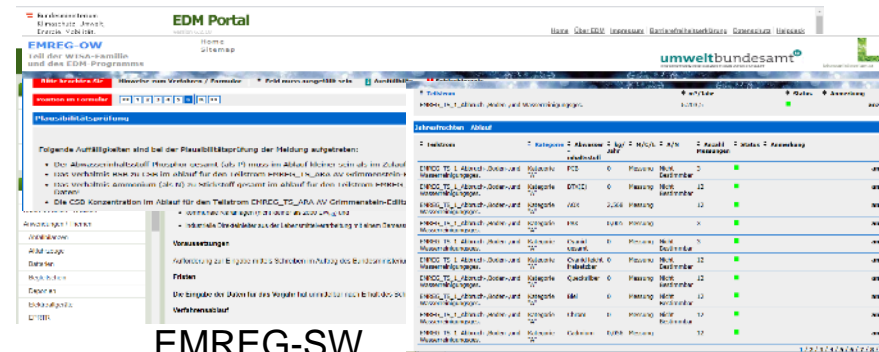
EDM Portal

Home Über EDM Impressum Barrierefreiheitserklärung Datenschutz Hinweise

EMREG-OW
Teil der WIBA-Familie
und des EDM Programms

Home
Sitemap

umweltbundesamt

Plausibilitätsprüfung

Folgende Auffälligkeiten sind bei der Plausibilitätsprüfung der Meldung aufgetreten:

Voraussetzungen

Fristen

Verfahrensablauf

Jahresfrachten Ablauf

| Teilstrom | Kategorie | Abwasserinhaltsstoff | kg/Jahr | M/G/S | A/N | Anzahl Messungen | Status | Anmerkung |
|---|---|---|---|---|---|---|---|---|
| EMREG_TS_1_Abwasserbehandlungsanlage | Kategorie "A" | TOC | 0 | Messung | Nicht bestimmbar | 3 | | |
| EMREG_TS_1_Abwasserbehandlungsanlage | Kategorie "A" | BTX | 0 | Messung | Nicht bestimmbar | 12 | | |
| EMREG_TS_1_Abwasserbehandlungsanlage | Kategorie "A" | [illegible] | 2,368 | Messung | | 12 | | |
| EMREG_TS_1_Abwasserbehandlungsanlage | Kategorie "A" | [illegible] | 0,050 | Messung | | 12 | | |
| EMREG_TS_1_Abwasserbehandlungsanlage | Kategorie "A" | Chrom | 0 | Messung | Nicht bestimmbar | 3 | | |
| EMREG_TS_1_Abwasserbehandlungsanlage | Kategorie "A" | Quecksilber | 0 | Messung | Nicht bestimmbar | 12 | | |
| EMREG_TS_1_Abwasserbehandlungsanlage | Kategorie "A" | Quecksilber | 0 | Messung | Nicht bestimmbar | 12 | | |
| EMREG_TS_1_Abwasserbehandlungsanlage | Kategorie "A" | Blei | 0 | Messung | Nicht bestimmbar | 12 | | |
| EMREG_TS_1_Abwasserbehandlungsanlage | Kategorie "A" | Chlorid | 0 | Messung | Nicht bestimmbar | 12 | | |
| EMREG_TS_1_Abwasserbehandlungsanlage | Kategorie "A" | Cadmium | 0,058 | Messung | | 12 | | |

EMREG-SW